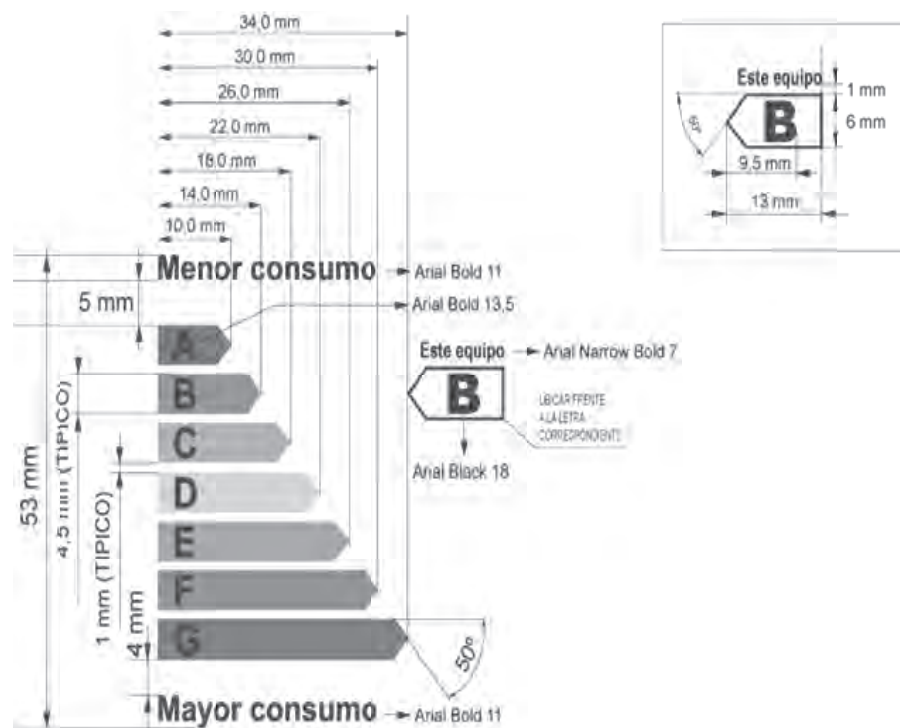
34,0 mm
30,0 mm
26,0 mm
22,0 mm
18,0 mm
14,0 mm
10,0 mm

Menor consumo — Arial Bold 11
5 mm
Arial Bold 13,5

A
B
C
D
E
F
G

Este equipo — Arial Narrow Bold 7
B
UBICAR FRENTE A LA LETRA CORRESPONDIENTE
Arial Black 18

53 mm
4,5 mm (TIPICO)
1 mm (TIPICO)
4 mm
50°

Mayor consumo — Arial Bold 11

Este equipo
1 mm
B
6 mm
45°
9,5 mm
13 mm